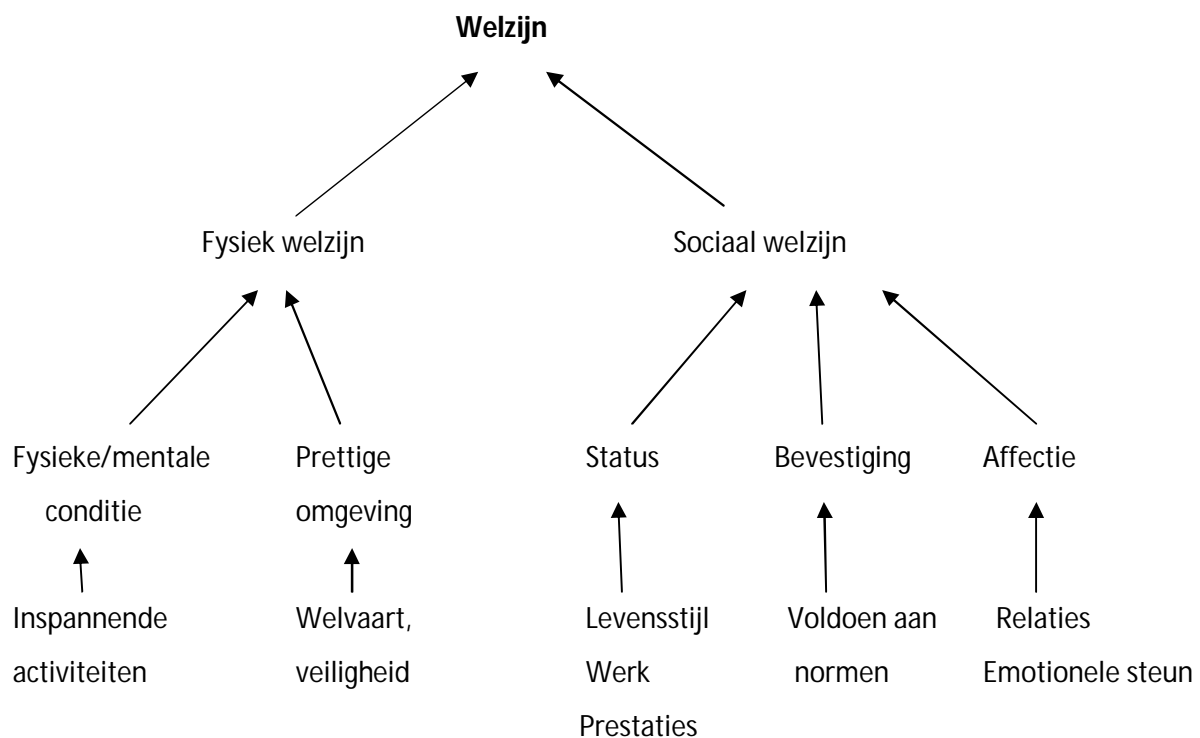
**Welzijn**

Fysiek welzijn

Sociaal welzijn

Fysieke/mentale conditie

Prettige omgeving

Status

Bevestiging

Affectie

Inspannende activiteiten

Welvaart, veiligheid

Levensstijl
Werk
Prestaties

Voldoen aan normen

Relaties
Emotionele steun